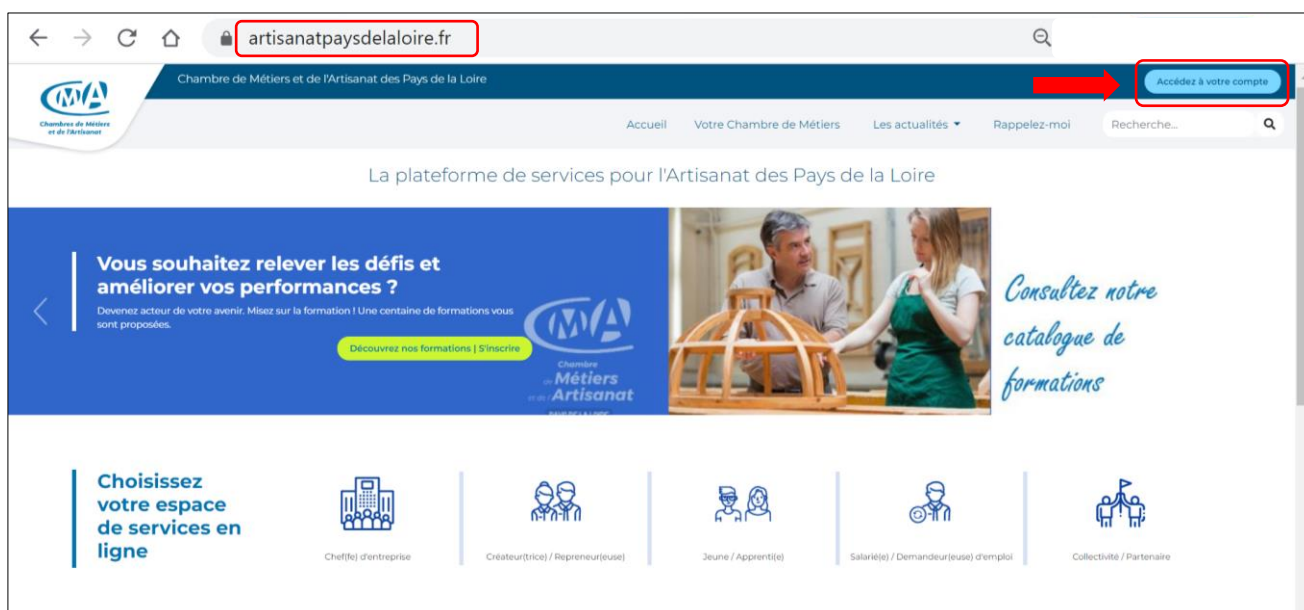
artisanatpaysdelaloire.fr

CMA Chambres de Métiers et de l'Artisanat

Chambre de Métiers et de l'Artisanat des Pays de la Loire

Accédez à votre compte

Accueil Votre Chambre de Métiers Les actualités Rappelez-moi Recherche...

La plateforme de services pour l'Artisanat des Pays de la Loire

Vous souhaitez relever les défis et améliorer vos performances ?

Devenez acteur de votre avenir. Misez sur la formation ! Une centaine de formations vous sont proposées.

Découvrez nos formations | S'inscrire

CMA Chambre de Métiers et de l'Artisanat PAYS DE LA LOIRE

Consultez notre catalogue de formations

Choisissez votre espace de services en ligne

Chef(fe) d'entreprise

Créateur(trice) / Repreneur(euse)

Jeune / Apprenti(e)

Salarié(e) / Demandeur(euse) d'emploi

Collectivité / Partenaire